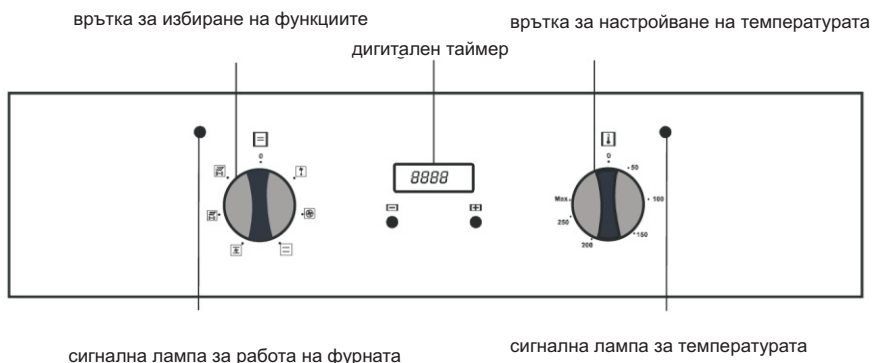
вързка за избиране на функциите

вързка за настройване на температурата

дигитален таймер

0

8888

0

50

Max

100

250

150

200

сигнална лампа за работа на фурната

сигнална лампа за температурата